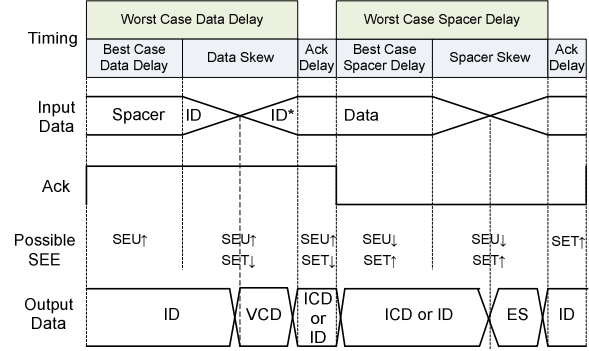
Timing

Worst Case Data Delay

Best Case Data Delay

Data Skew

Ack Delay

Worst Case Spacer Delay

Best Case Spacer Delay

Spacer Skew

Ack Delay

Input Data

Spacer

ID

ID*

Data

Ack

Possible SEE

SEU↑

SEU↑ SET↓

SEU↑ SET↓

SEU↓ SET↑

SEU↓ SET↑

SET↑

Output Data

ID

VCD

ICD or ID

ICD or ID

ES

ID